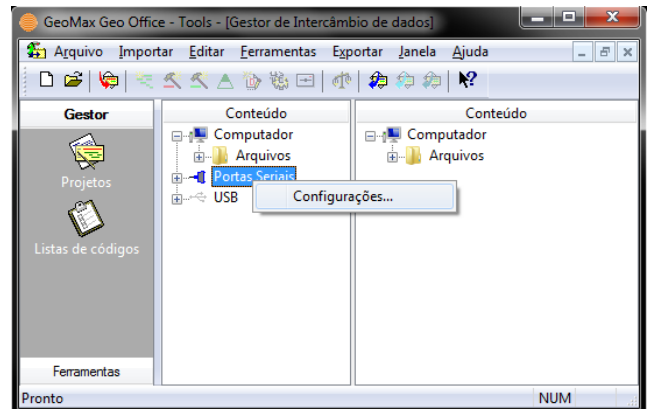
GeoMax Geo Office - Tools - [Gestor de Intercâmbio de dados]

Arquivo Importar Editar Ferramentas Exportar Janela Ajuda

Gestor

Projetos

Listas de códigos

Ferramentas

Conteúdo

Computador

Arquivos

Portas Seriais

USB

Configurações...

Conteúdo

Computador

Arquivos

Pronto

NUM